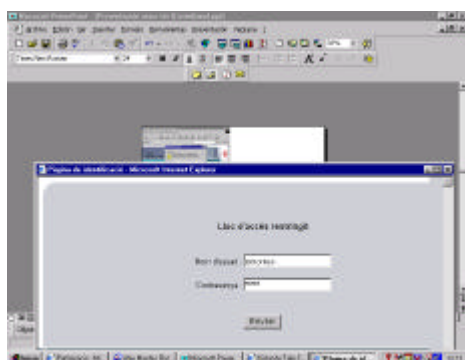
Microsoft PowerPoint - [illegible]

Arxiu Edició Veure Inserir Format Eines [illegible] Finestra ?

Pàgina de identificació - Microsoft Internet Explorer

Lloc d'accés restringit

Nom d'usuari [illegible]

Contrasenya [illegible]

Enviar

Inicio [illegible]